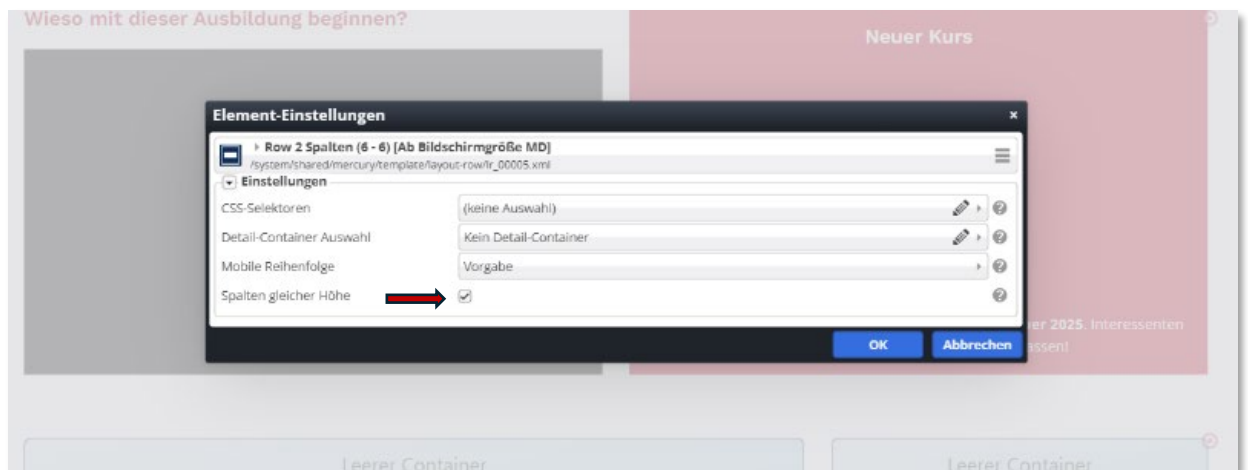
Wieso mit dieser Ausbildung beginnen?

Neuer Kurs

Element-Einstellungen

×

Row 2 Spalten (6 - 6) [Ab Bildschirmgröße MD]
/system/shared/mercury/template/layout-row/lr_00005.xml

Einstellungen

CSS-Selektoren | (keine Auswahl)

Detail-Container Auswahl | Kein Detail-Container

Mobile Reihenfolge | Vorgabe

Spalten gleicher Höhe

er 2025. Interessenten
assen!

OK

Abbrechen

Leerer Container

Leerer Container